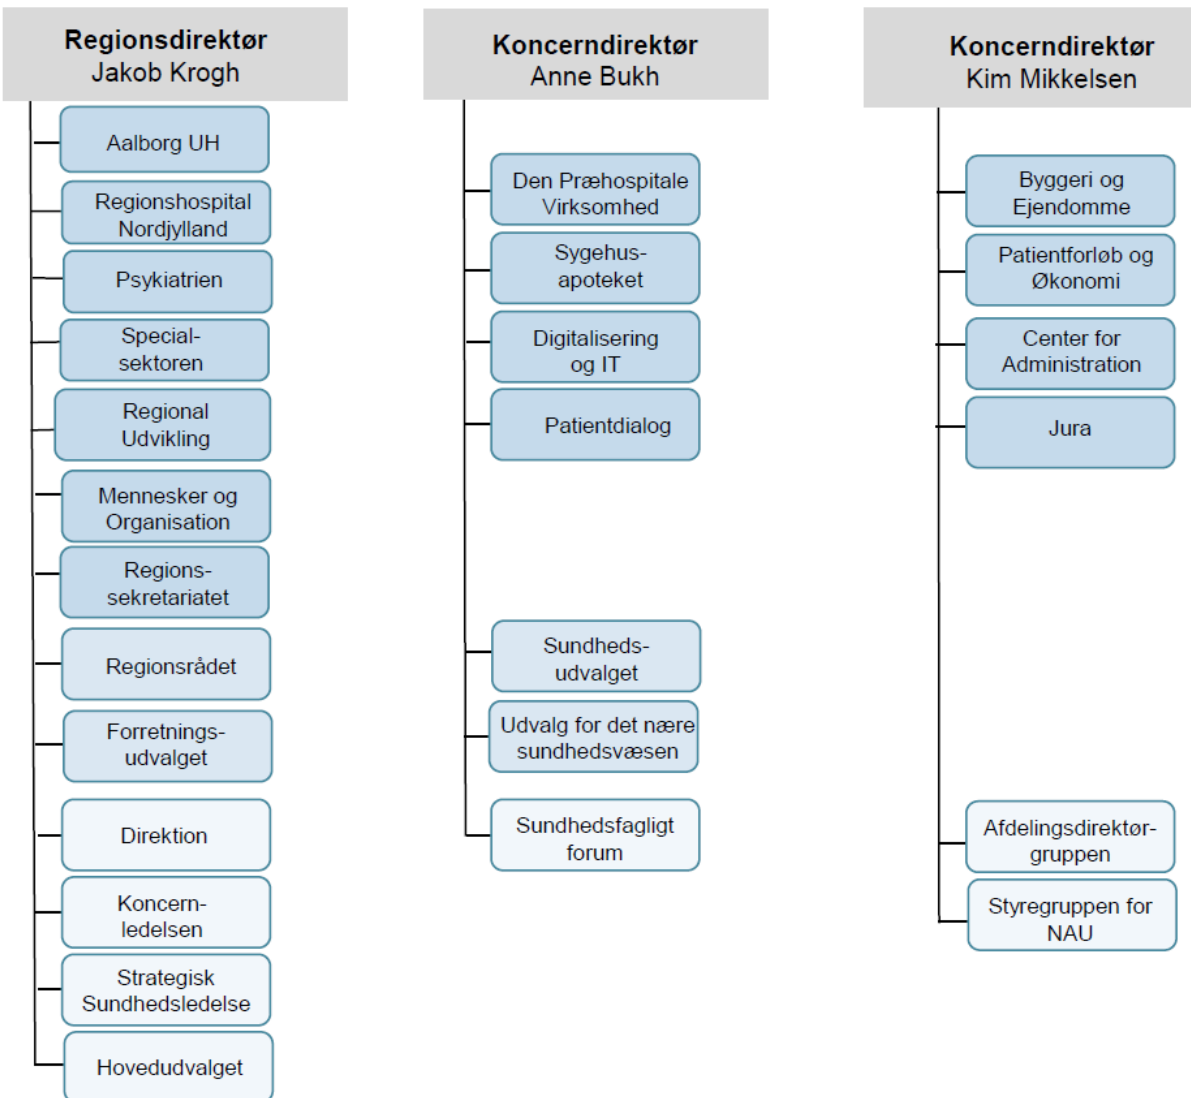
Regionsdirektør
Jakob Krogh

Aalborg UH

Regionshospital Nordjylland

Psykiatrien

Specialsektoren

Regional Udvikling

Mennesker og Organisation

Regionssekretariatet

Regionsrådet

Forretningsudvalget

Direktion

Koncernledelsen

Strategisk Sundhedsledelse

Hovedudvalget

Koncerndirektør
Anne Bukh

Den Præhospitale Virksomhed

Sygehusapoteket

Digitalisering og IT

Patientdialog

Sundhedsudvalget

Udvalg for det nære sundhedsvæsen

Sundhedsfagligt forum

Koncerndirektør
Kim Mikkelsen

Byggeri og Ejendomme

Patientforløb og Økonomi

Center for Administration

Jura

Afdelingsdirektørgruppen

Styregruppen for NAU